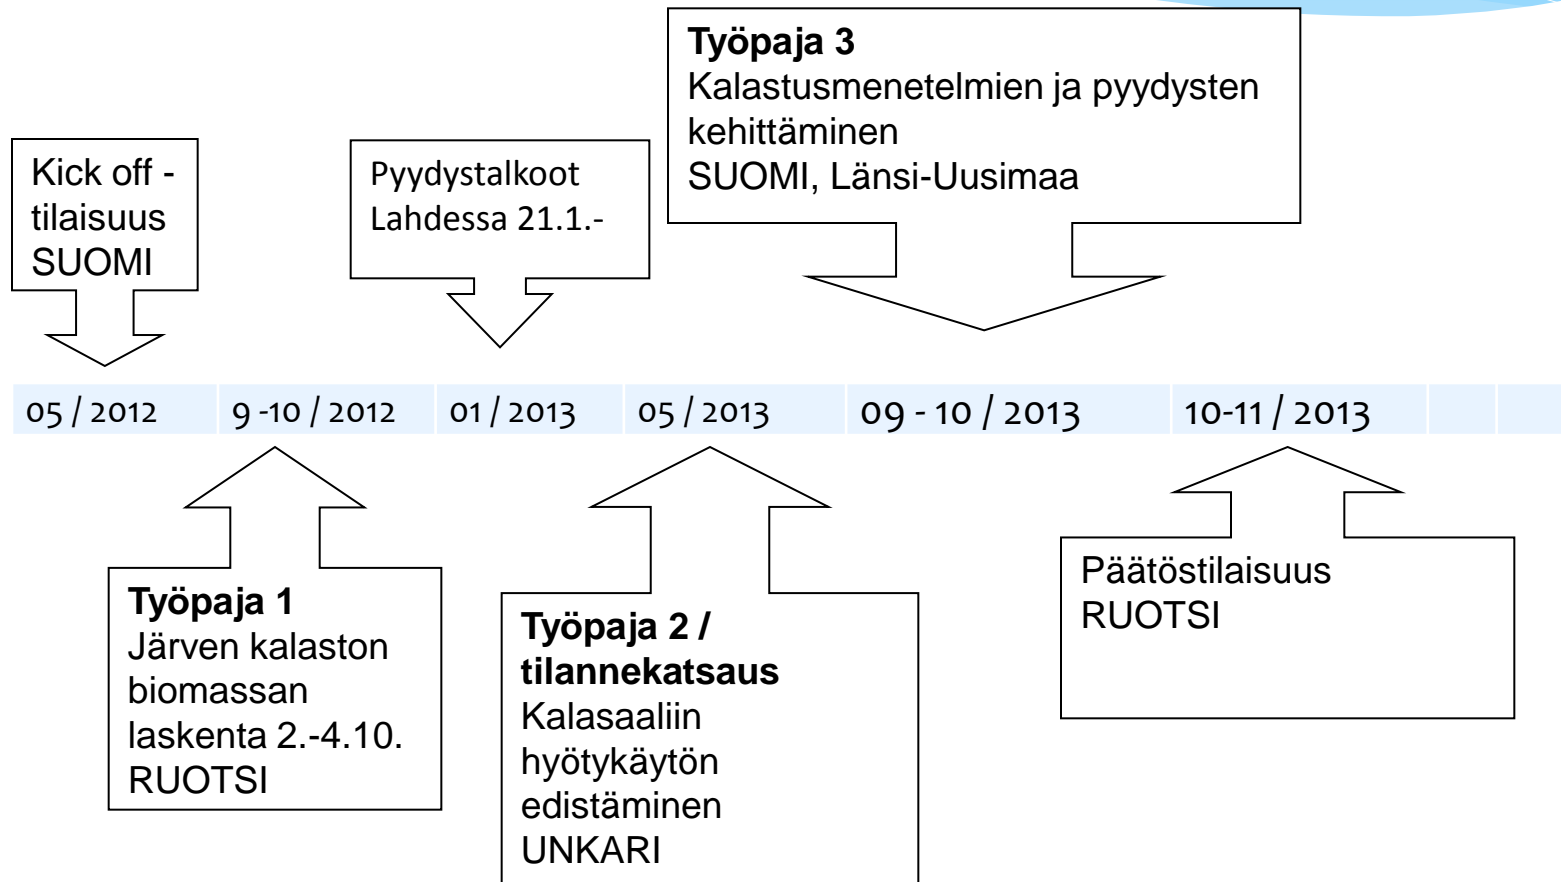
Kick off -tilaisuus
SUOMI

Pyydystalkoot
Lahdessa 21.1.-

**Työpaja 3**
Kalastusmenetelmien ja pyydysten kehittäminen
SUOMI, Länsi-Uusimaa

| 05 / 2012 | 9 -10 / 2012 | 01 / 2013 | 05 / 2013 | 09 - 10 / 2013 | 10-11 / 2013 | | |
|---|---|---|---|---|---|---|---|

**Työpaja 1**
Järven kalaston biomassan laskenta 2.-4.10.
RUOTSI

**Työpaja 2 / tilannekatsaus**
Kalasaaliin hyötykäytön edistäminen
UNKARI

Päätöstilaisuus
RUOTSI